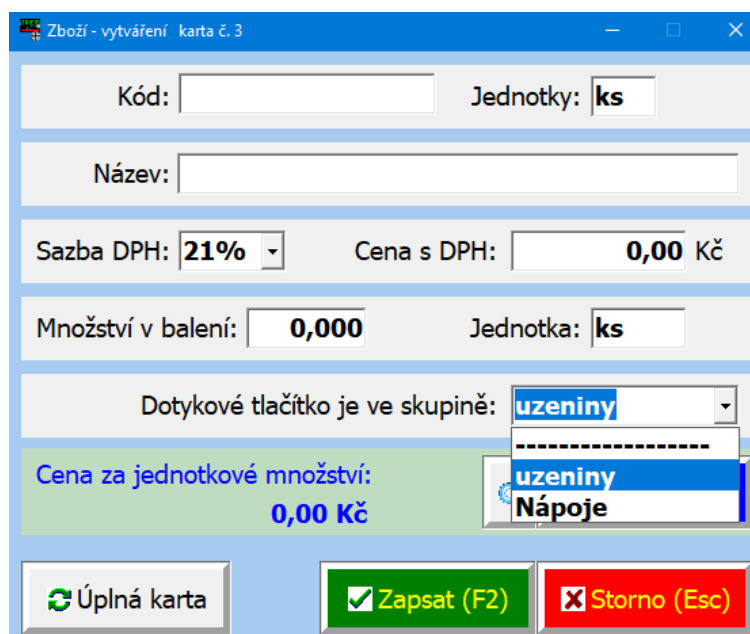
Zboží - vytváření karta č. 3

Kód:

Jednotky: ks

Název:

Sazba DPH: 21%

Cena s DPH: 0,00 Kč

Množství v balení: 0,000

Jednotka: ks

Dotykové tlačítko je ve skupině: uzeniny

------------------
uzeniny
Nápoje

Cena za jednotkové množství:
0,00 Kč

Úplná karta

Zapsat (F2)

Storno (Esc)